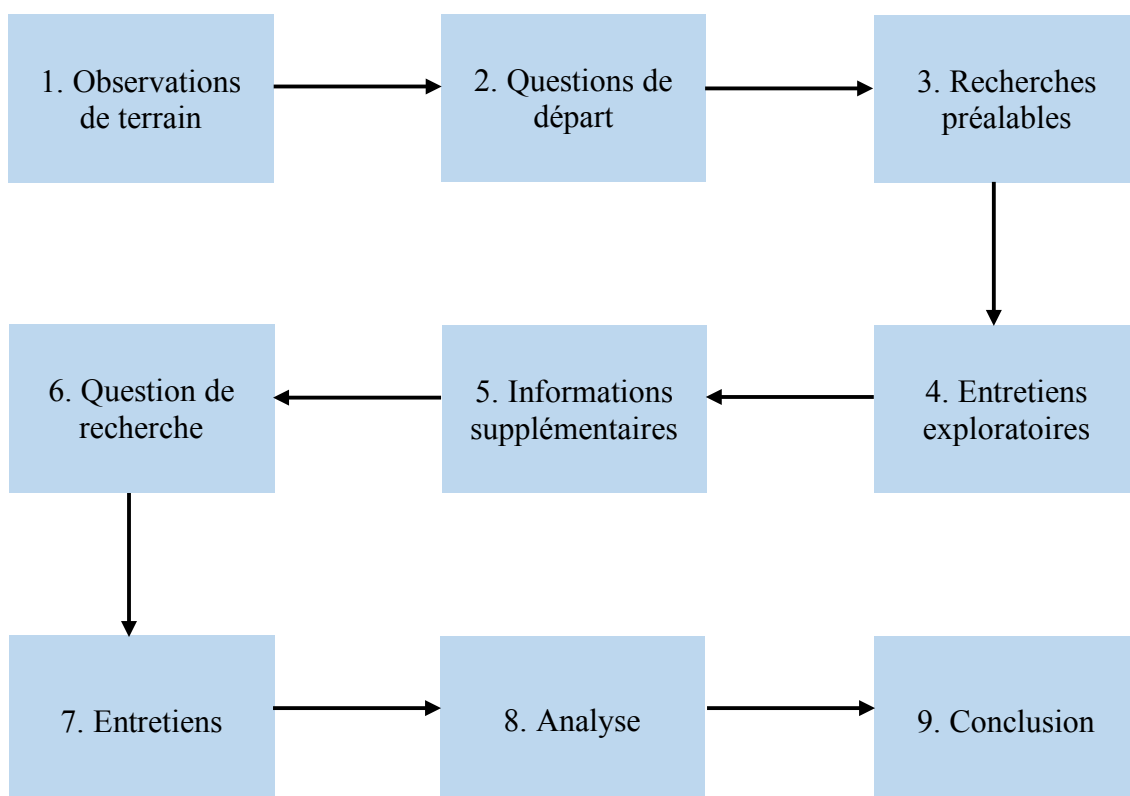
1. Observations de terrain

2. Questions de départ

3. Recherches préalables

4. Entretiens exploratoires

5. Informations supplémentaires

6. Question de recherche

7. Entretiens

8. Analyse

9. Conclusion